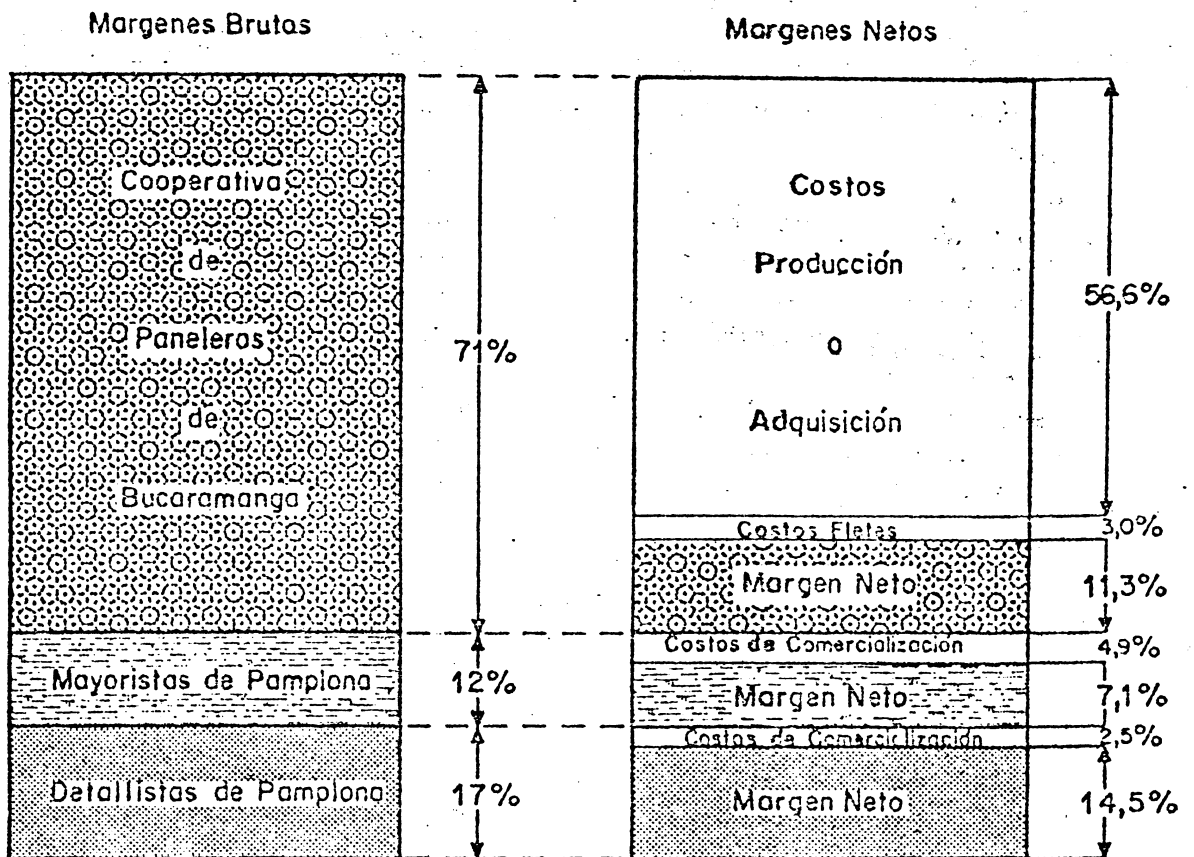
Margenes Brutos

Margenes Netos

Cooperativa de Paneleros de Bucaramanga

71%

Mayoristas de Pamplona

12%

Detallistas de Pamplona

17%

Costos Producción o Adquisición

56,6%

Costos Fletes

3,0%

Margen Neto

11,3%

Costos de Comercialización

4,9%

Margen Neto

7,1%

Costos de Comercialización

2,5%

Margen Neto

14,5%